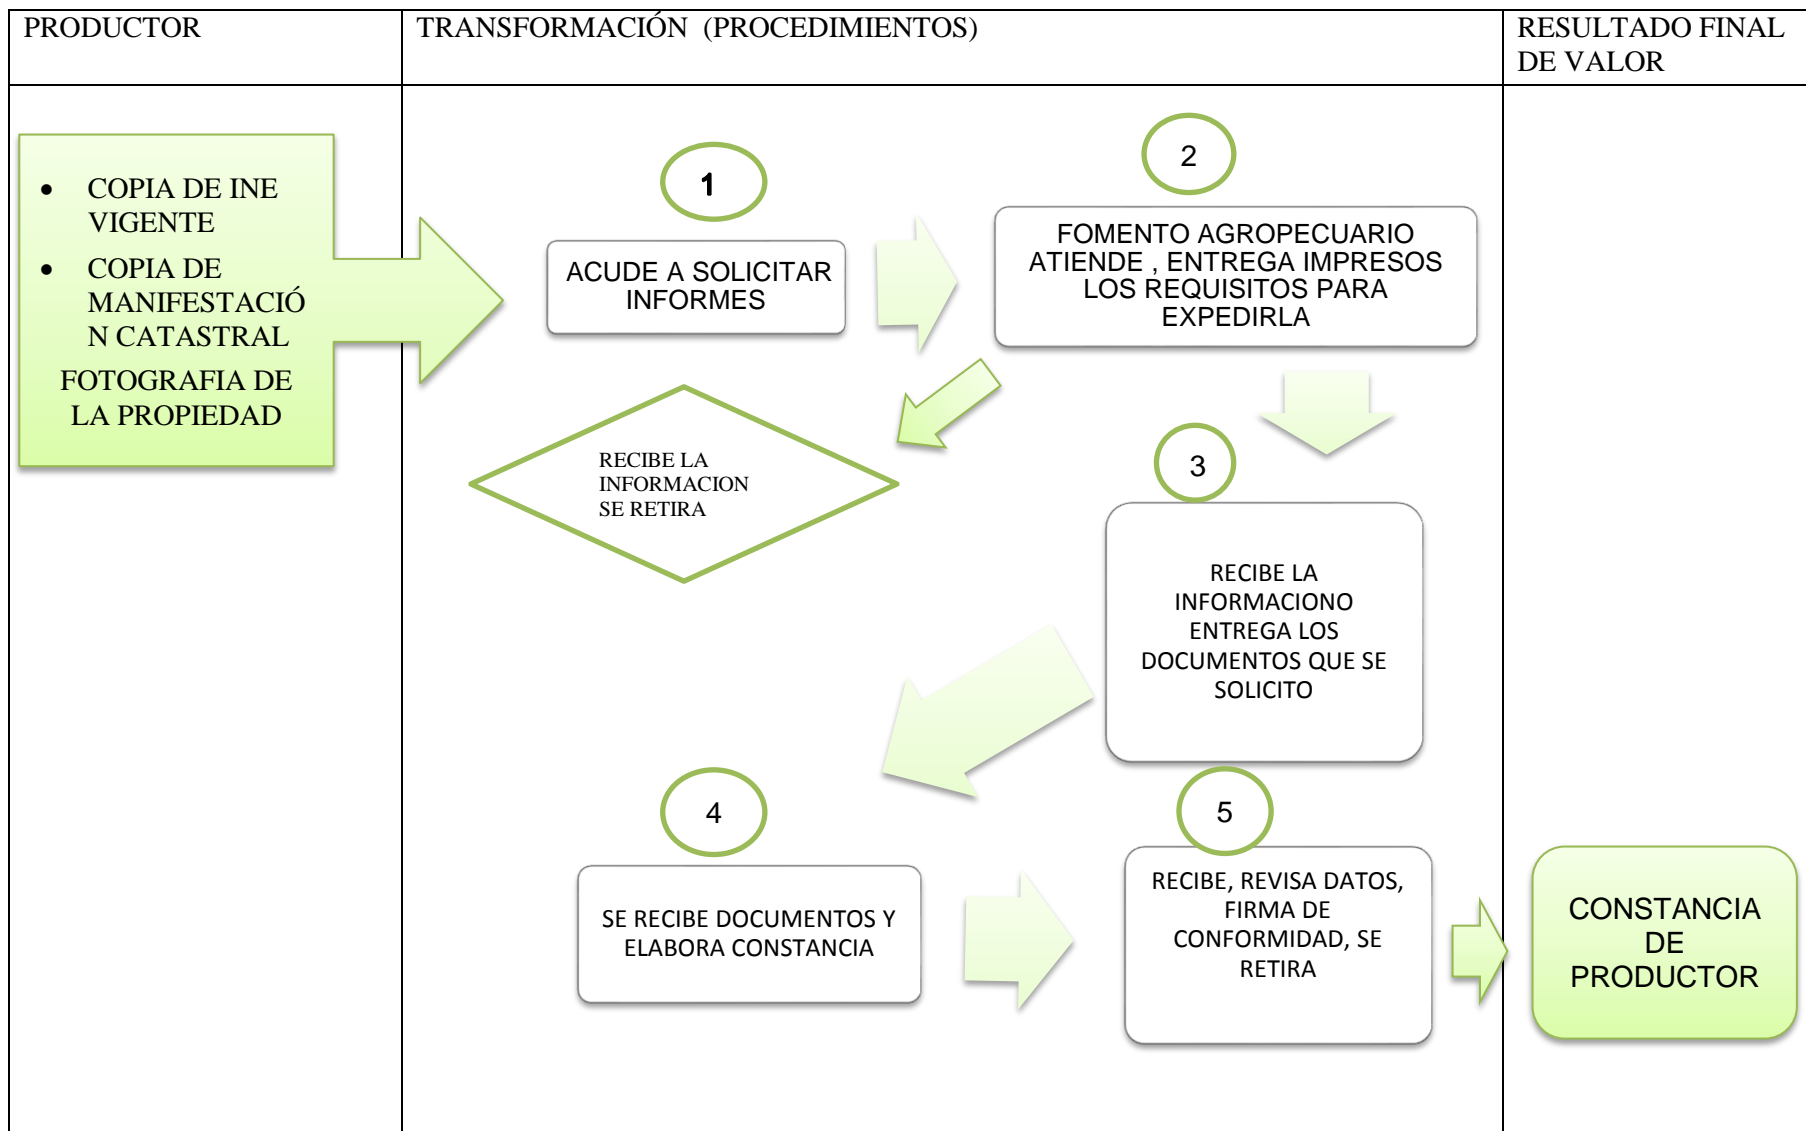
| PRODUCTOR | TRANSFORMACIÓN (PROCEDIMIENTOS) | RESULTADO FINAL DE VALOR |
|---|---|---|

• COPIA DE INE VIGENTE
• COPIA DE MANIFESTACIÓN CATASTRAL
FOTOGRAFIA DE LA PROPIEDAD

1

ACUDE A SOLICITAR INFORMES

2

FOMENTO AGROPECUARIO ATIENDE , ENTREGA IMPRESOS LOS REQUISITOS PARA EXPEDIRLA

RECIBE LA INFORMACION SE RETIRA

3

RECIBE LA INFORMACIONO ENTREGA LOS DOCUMENTOS QUE SE SOLICITO

4

SE RECIBE DOCUMENTOS Y ELABORA CONSTANCIA

5

RECIBE, REVISA DATOS, FIRMA DE CONFORMIDAD, SE RETIRA

CONSTANCIA DE PRODUCTOR